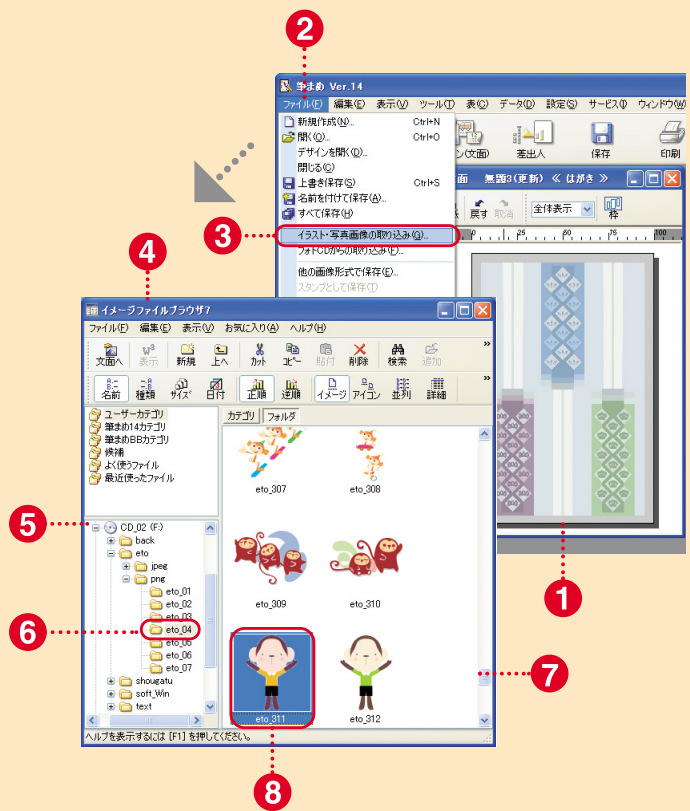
2

筆まめ Ver.14

ファイル(F) 編集(E) 表示(V) ツール(T) 表(Q) データ(D) 設定(S) サービス(I) ウィンドウ(W)

新規作成(N)... Ctrl+N
開く(O)... Ctrl+O
デザインを開く(D)...
閉じる(C)
上書き保存(S) Ctrl+S
名前を付けて保存(A)...
すべて保存(H)
イラスト・写真画像の取り込み(G)...
フォトCDからの取り込み(F)...
他の画像形式で保存(E)...
スタンプとして保存(T)

ン(文面) 差出人 保存 印刷

面 無題3(更新) « はがき »

戻す 取消 全体表示 枠

3

4

イメージファイルブラウザ7

ファイル(F) 編集(E) 表示(V) お気に入り(A) ヘルプ(H)

文面へ 表示 新規 上へ カット コピー 貼付 削除 検索 追加

名前 種類 サイズ 日付 正順 逆順 イメージ アイコン 並列 詳細

ユーザーカテゴリ
筆まめ14カテゴリ
筆まめBBカテゴリ
候補
よく使うファイル
最近使ったファイル

カテゴリ フォルダ

eto_307 eto_308
eto_309 eto_310
eto_311 eto_312

5

CD_02 (F:)
back
eto
jpeg
png
eto_01
eto_02
eto_03
eto_04
eto_05
eto_06
eto_07
shougatu
soft_Win
text

6

7

1

ヘルプを表示するには [F1] を押してください。

8